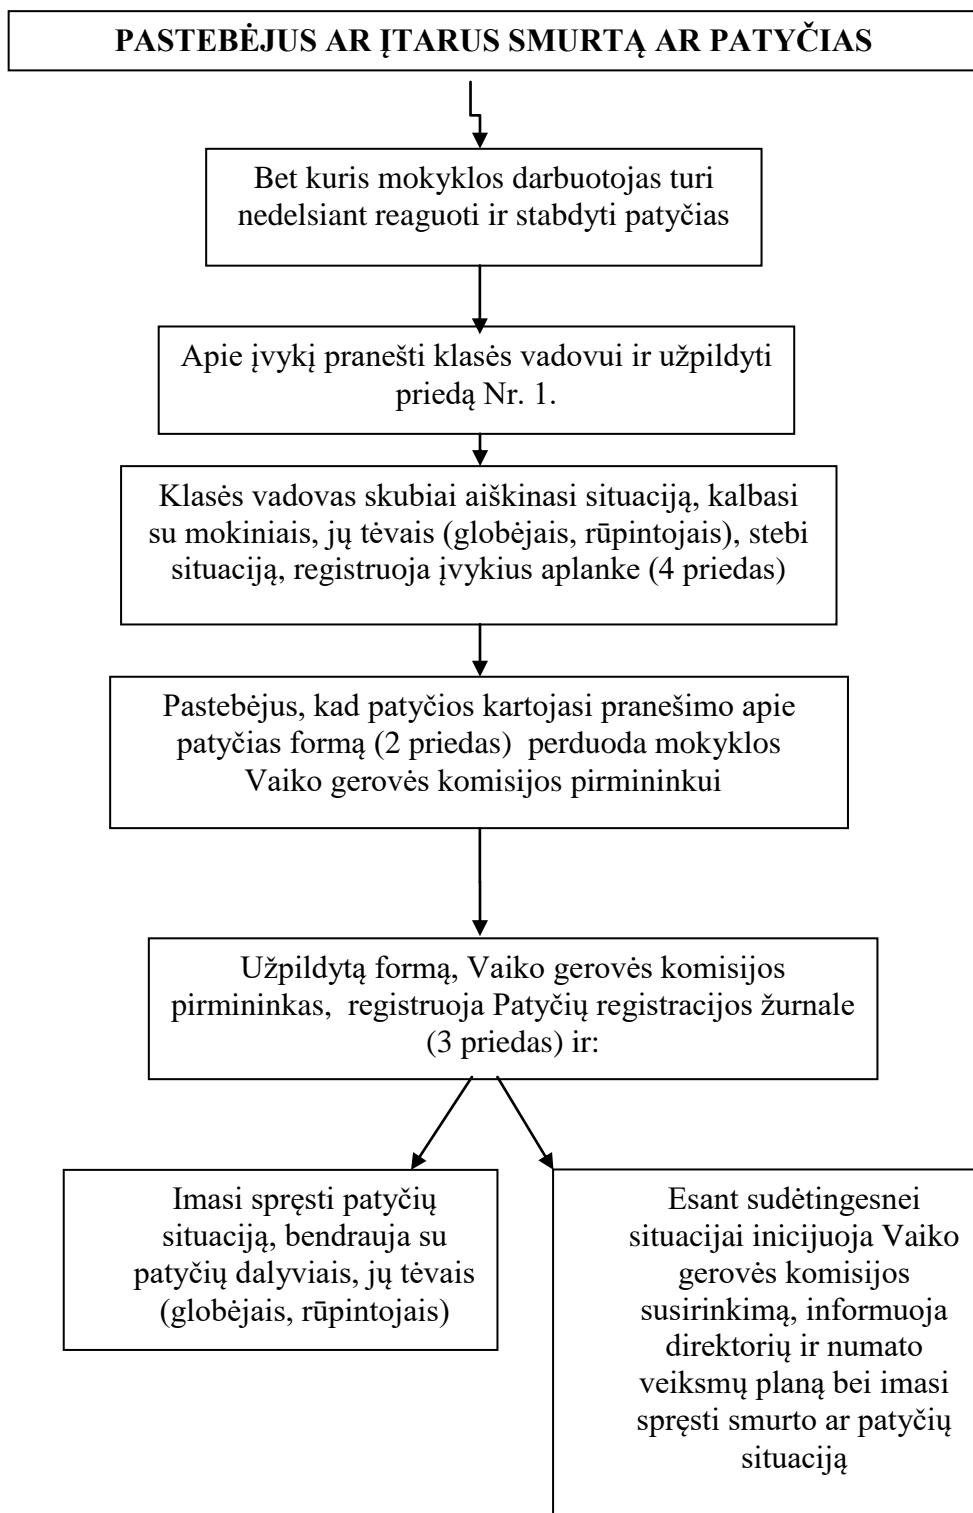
PASTEBĖJUS AR ĮTARUS SMURTĄ AR PATYČIAS

Bet kuris mokyklos darbuotojas turi nedelsiant reaguoti ir stabdyti patyčias

Apie įvykį pranešti klasės vadovui ir užpildyti priedą Nr. 1.

Klasės vadovas skubiai aiškinasi situaciją, kalbasi su mokiniais, jų tėvais (globėjais, rūpintojais), stebi situaciją, registruoja įvykius aplanke (4 priedas)

Pastebėjus, kad patyčios kartojasi pranešimo apie patyčias formą (2 priedas) perduoda mokyklos Vaiko gerovės komisijos pirmininkui

Užpildytą formą, Vaiko gerovės komisijos pirmininkas, registruoja Patyčių registracijos žurnale (3 priedas) ir:

Imasi spręsti patyčių situaciją, bendrauja su patyčių dalyviais, jų tėvais (globėjais, rūpintojais)

Esant sudėtingesnei situacijai inicijuoja Vaiko gerovės komisijos susirinkimą, informuoja direktorių ir numato veiksmų planą bei imasi spręsti smurto ar patyčių situaciją